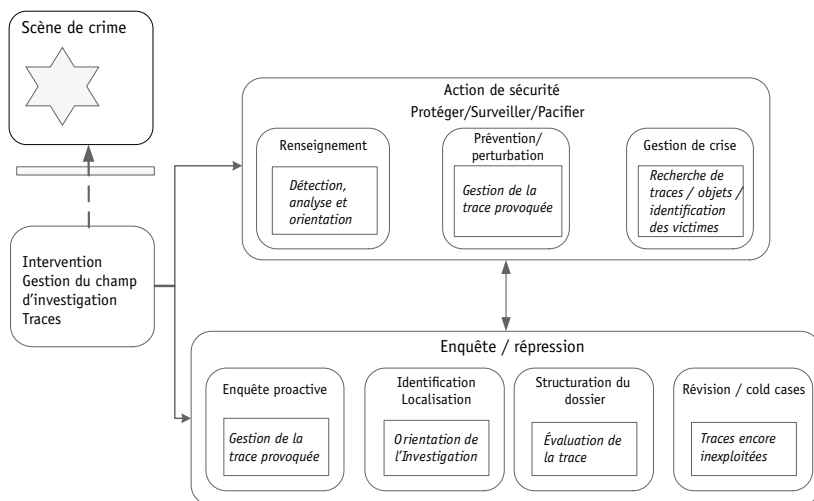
Scène de crime

Intervention
Gestion du champ d'investigation
Traces

Action de sécurité
Protéger/Surveiller/Pacifier

Renseignement

Détection, analyse et orientation

Prévention/ perturbation

Gestion de la trace provoquée

Gestion de crise

Recherche de traces / objets / identification des victimes

Enquête / répression

Enquête proactive

Gestion de la trace provoquée

Identification
Localisation

Orientation de l'Investigation

Structuration du dossier

Évaluation de la trace

Révision / cold cases

Traces encore inexploitées